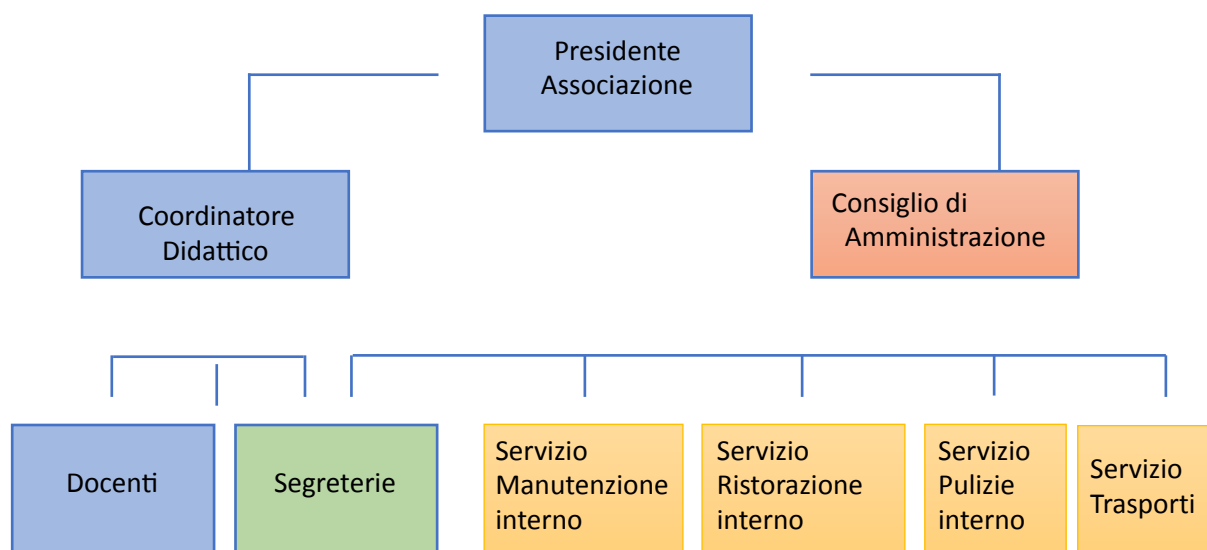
Presidente Associazione

Coordinatore Didattico

Consiglio di Amministrazione

Docenti

Segreterie

Servizio Manutenzione interno

Servizio Ristorazione interno

Servizio Pulizie interno

Servizio Trasporti